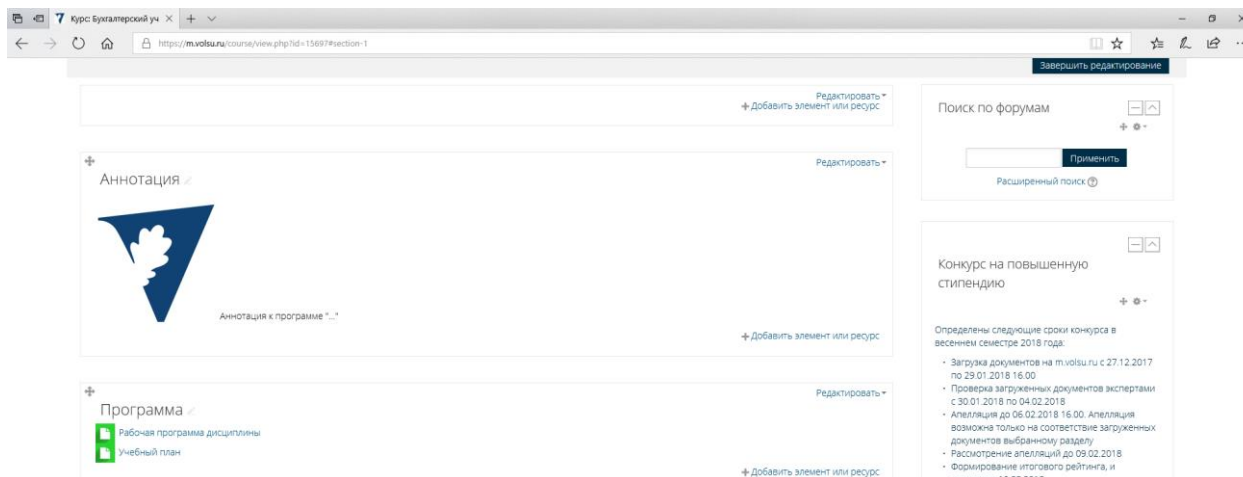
Курс: Бухгалтерский уч ×

https://m.volsu.ru/course/view.php?id=15697#section-1

Завершить редактирование

Редактировать
Добавить элемент или ресурс

Аннотация

Редактировать

Аннотация к программе "..."

Добавить элемент или ресурс

Программа

Редактировать

Рабочая программа дисциплины
Учебный план

Добавить элемент или ресурс

Поиск по форумам

Применить
Расширенный поиск

Конкурс на повышенную стипендию

Определены следующие сроки конкурса в весеннем семестре 2018 года:

- Загрузка документов на m.volsu.ru с 27.12.2017 по 29.01.2018 16.00
- Проверка загруженных документов экспертами с 30.01.2018 по 04.02.2018
- Апелляция до 06.02.2018 16.00. Апелляция возможна только на соответствие загруженных документов выбранному разделу
- Рассмотрение апелляций до 09.02.2018
- Формирование итогового рейтинга, и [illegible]